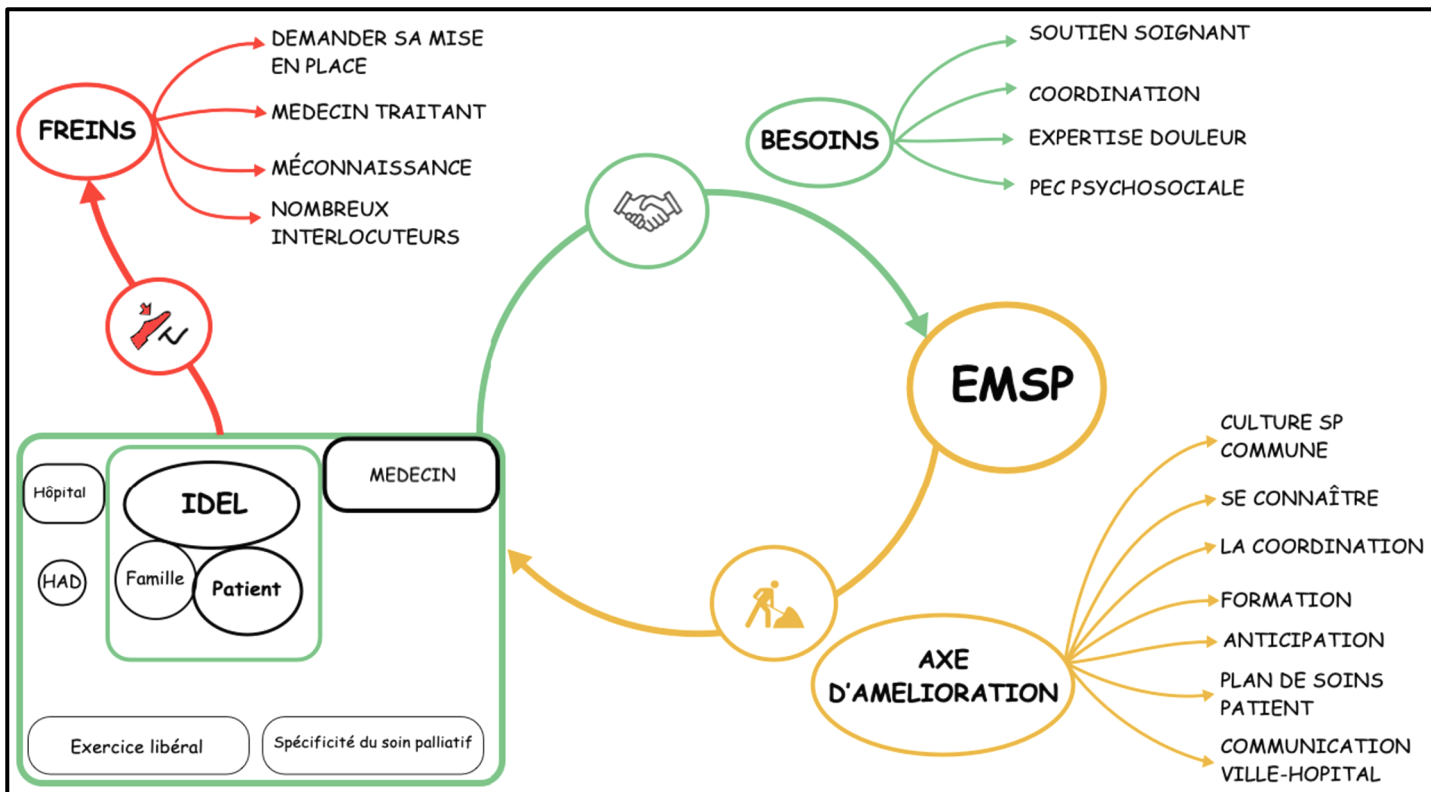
FREINS

DEMANDER SA MISE EN PLACE

MEDECIN TRAITANT

MÉCONNAISSANCE

NOMBREUX INTERLOCUTEURS

BESOINS

SOUTIEN SOIGNANT

COORDINATION

EXPERTISE DOULEUR

PEC PSYCHOSOCIALE

EMSP

Hôpital

IDEL

MEDECIN

HAD

Famille

Patient

Exercice libéral

Spécificité du soin palliatif

AXE D'AMELIORATION

CULTURE SP COMMUNE

SE CONNAÎTRE

LA COORDINATION

FORMATION

ANTICIPATION

PLAN DE SOINS PATIENT

COMMUNICATION VILLE-HOPITAL